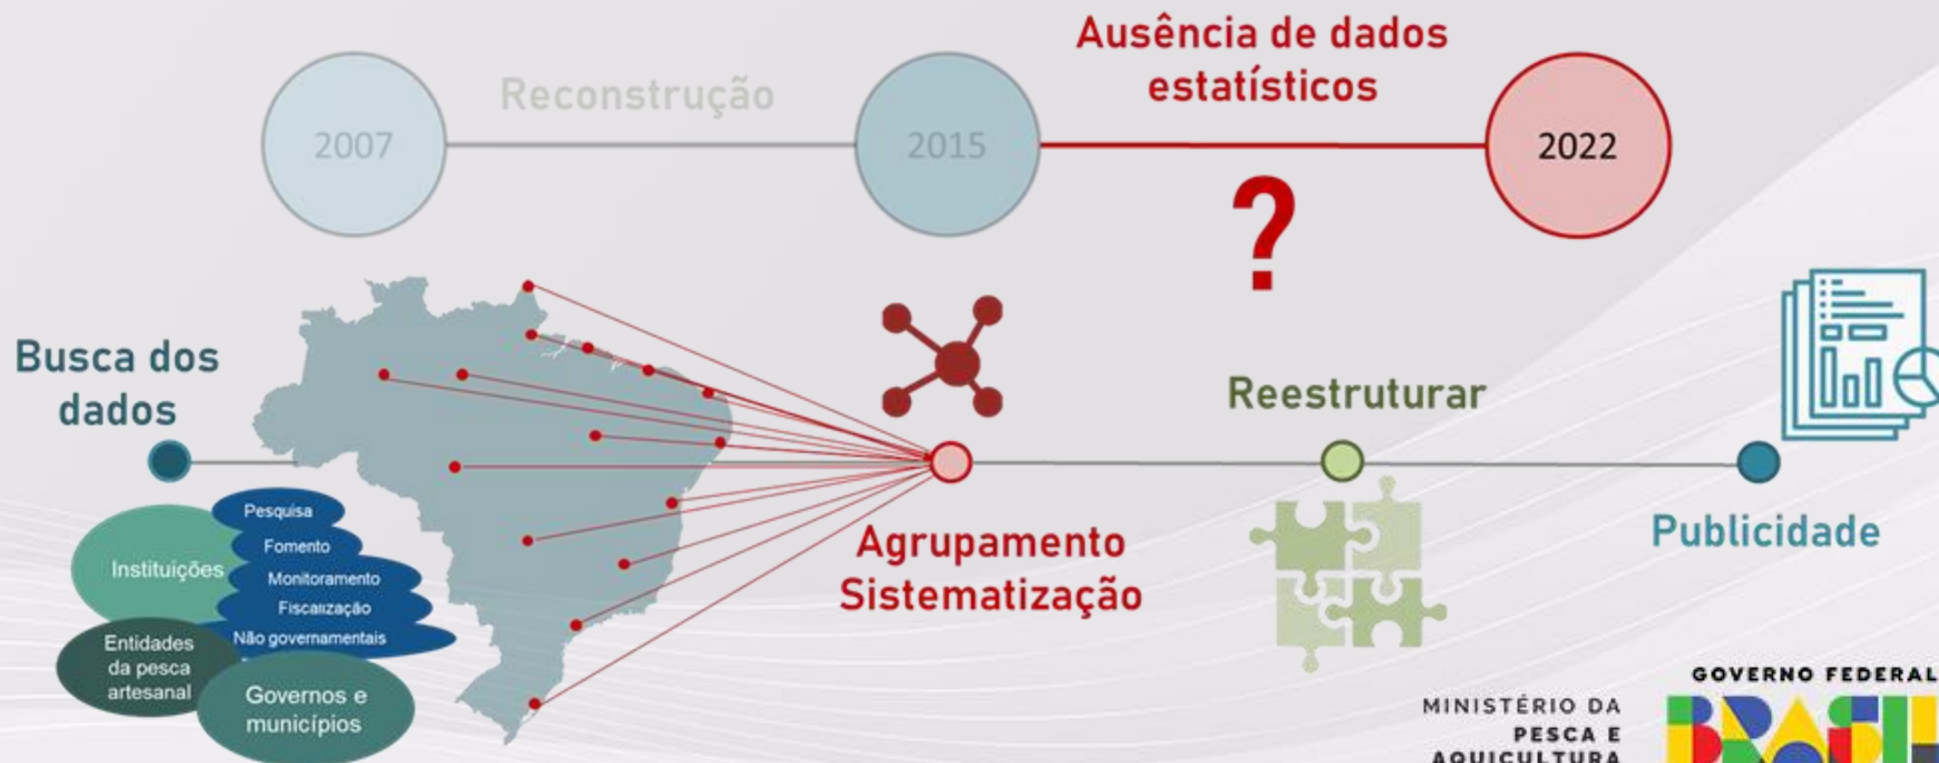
2007

Reconstrução

2015

Ausência de dados estatísticos

2022

?

Busca dos dados

Pesquisa

Instituições

Fomento

Monitoramento

Fiscalização

Entidades da pesca artesanal

Não governamentais

Governos e municípios

Agrupamento Sistematização

Reestruturar

Publicidade

MINISTÉRIO DA PESCA E AQUICULTURA

GOVERNO FEDERAL

BRASIL